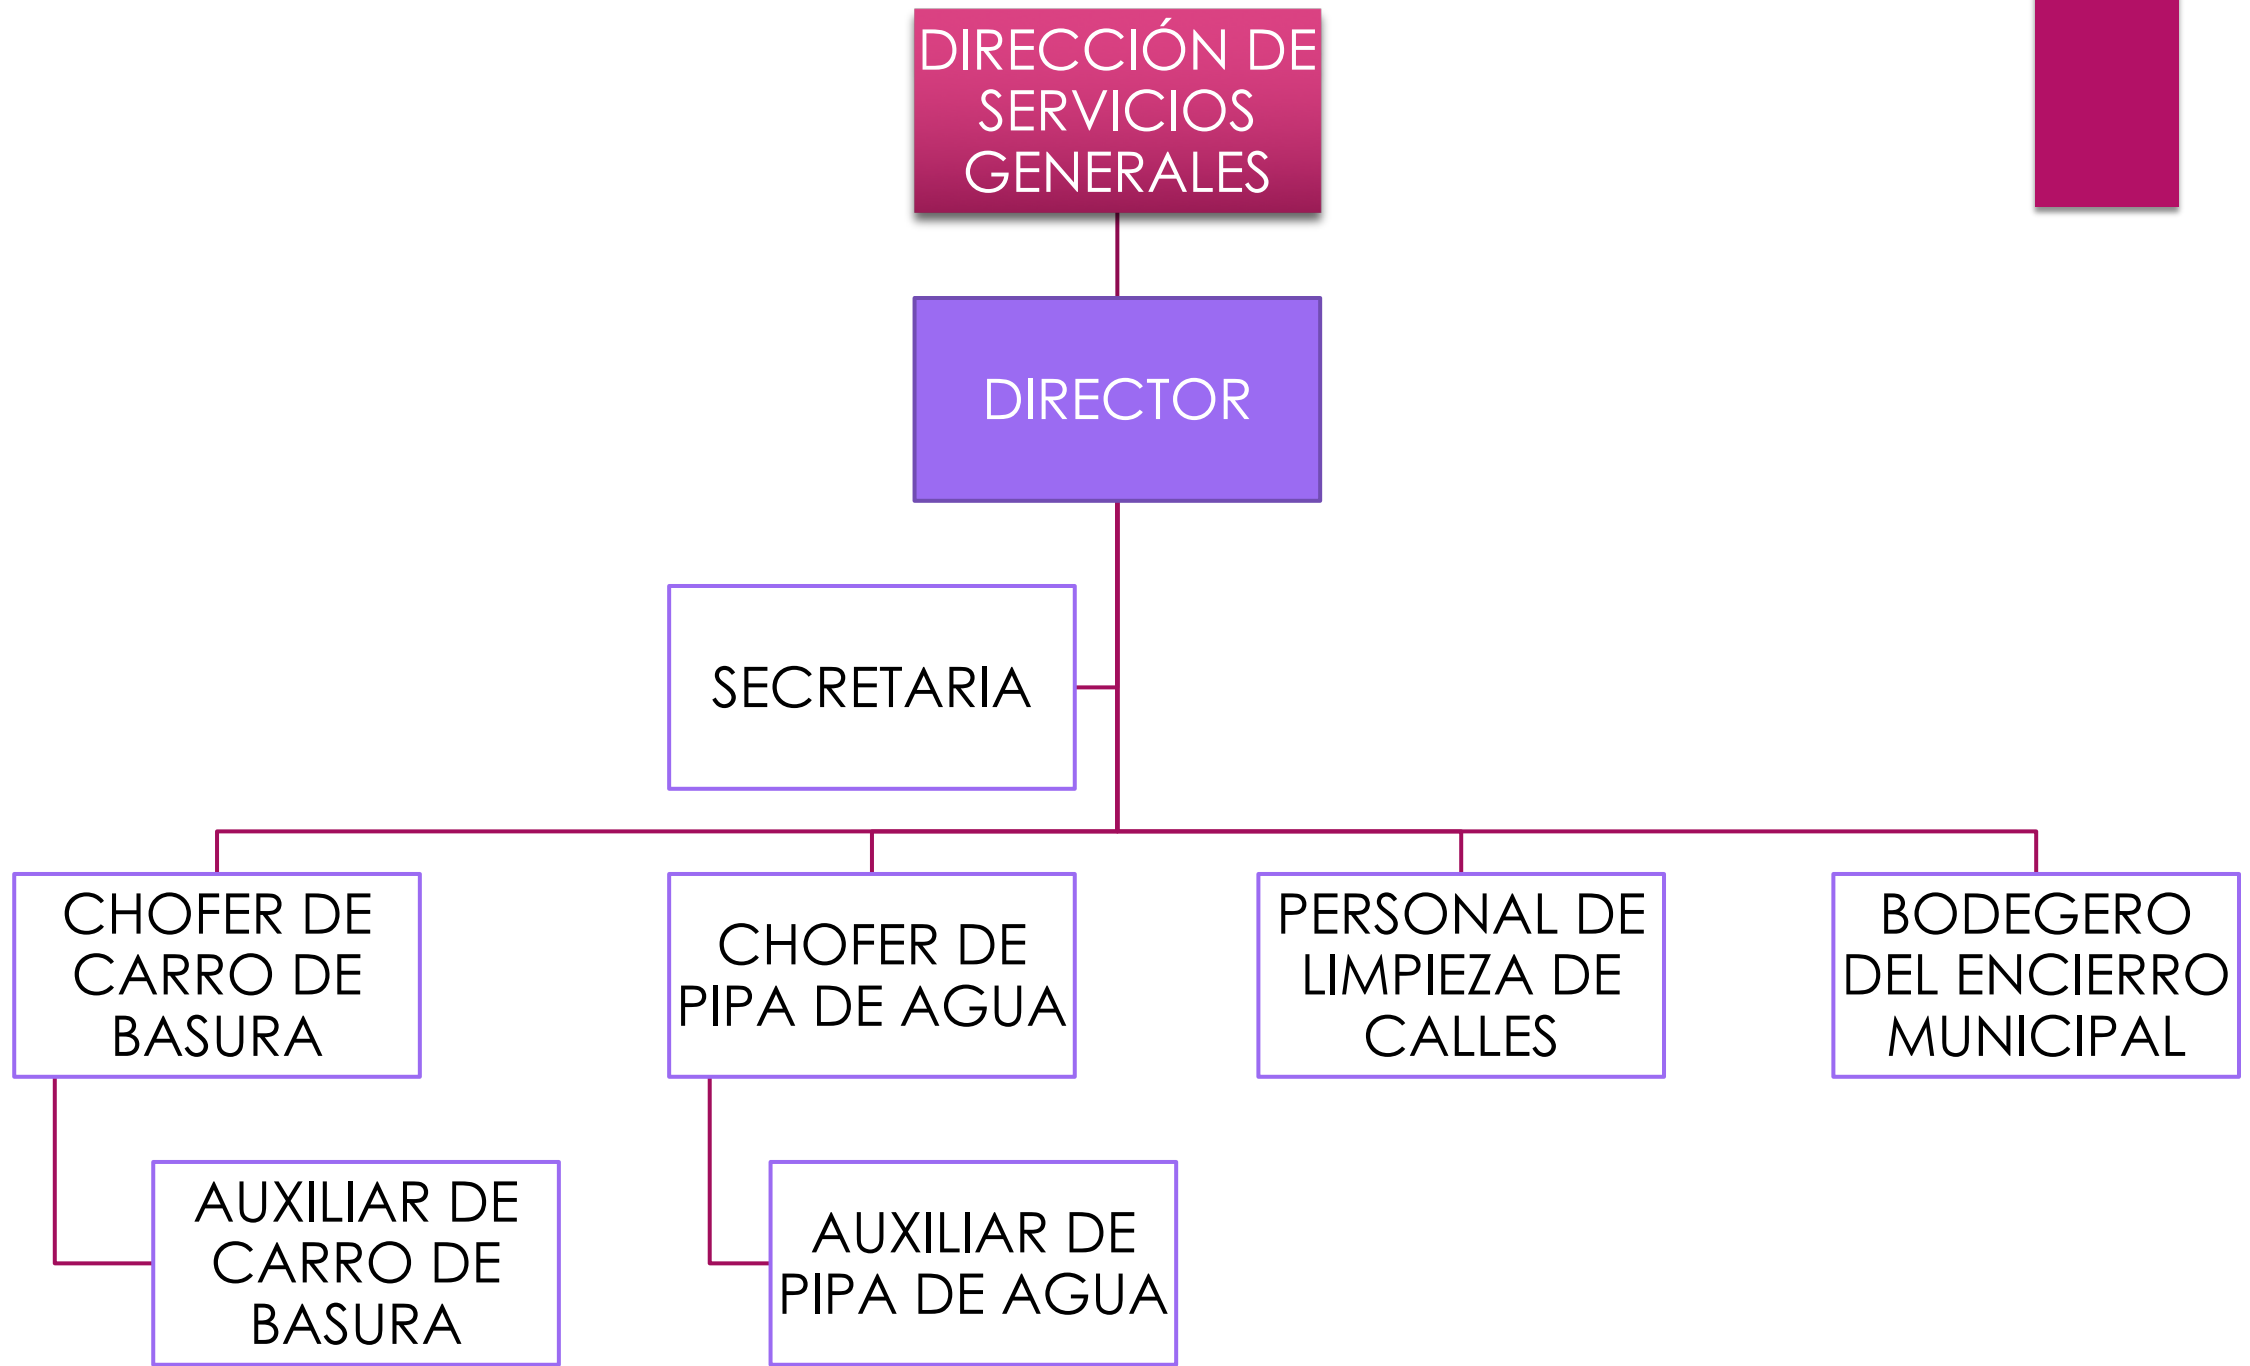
DIRECCIÓN DE SERVICIOS GENERALES

DIRECTOR

SECRETARIA

CHOFER DE CARRO DE BASURA

CHOFER DE PIPA DE AGUA

PERSONAL DE LIMPIEZA DE CALLES

BODEGERO DEL ENCIERRO MUNICIPAL

AUXILIAR DE CARRO DE BASURA

AUXILIAR DE PIPA DE AGUA